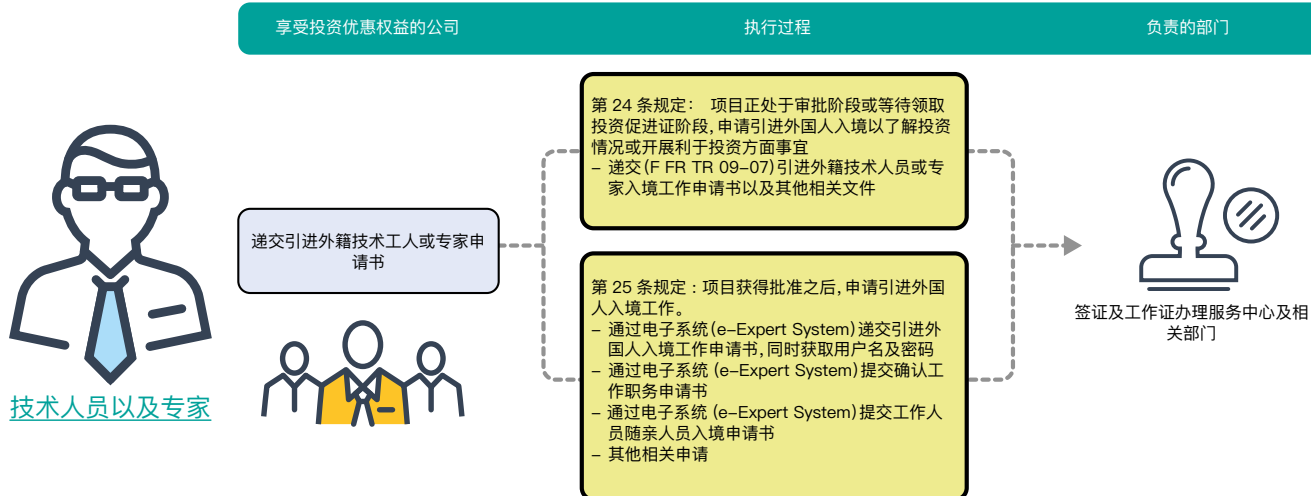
享受投资优惠权益的公司

执行过程

负责的部门

技术人员以及专家

递交引进外籍技术工人或专家申请书

第 24 条规定： 项目正处于审批阶段或等待领取投资促进证阶段，申请引进外国人入境以了解投资情况或开展利于投资方面事宜
– 递交(F FR TR 09–07)引进外籍技术人员或专家入境工作申请书以及其他相关文件

第 25 条规定：项目获得批准之后，申请引进外国人入境工作。
– 通过电子系统 (e–Expert System) 递交引进外国人入境工作申请书，同时获取用户名及密码
– 通过电子系统 (e–Expert System) 提交确认工作职务申请书
– 通过电子系统 (e–Expert System) 提交工作人员随亲人员入境申请书
– 其他相关申请

签证及工作证办理服务中心及相关部门